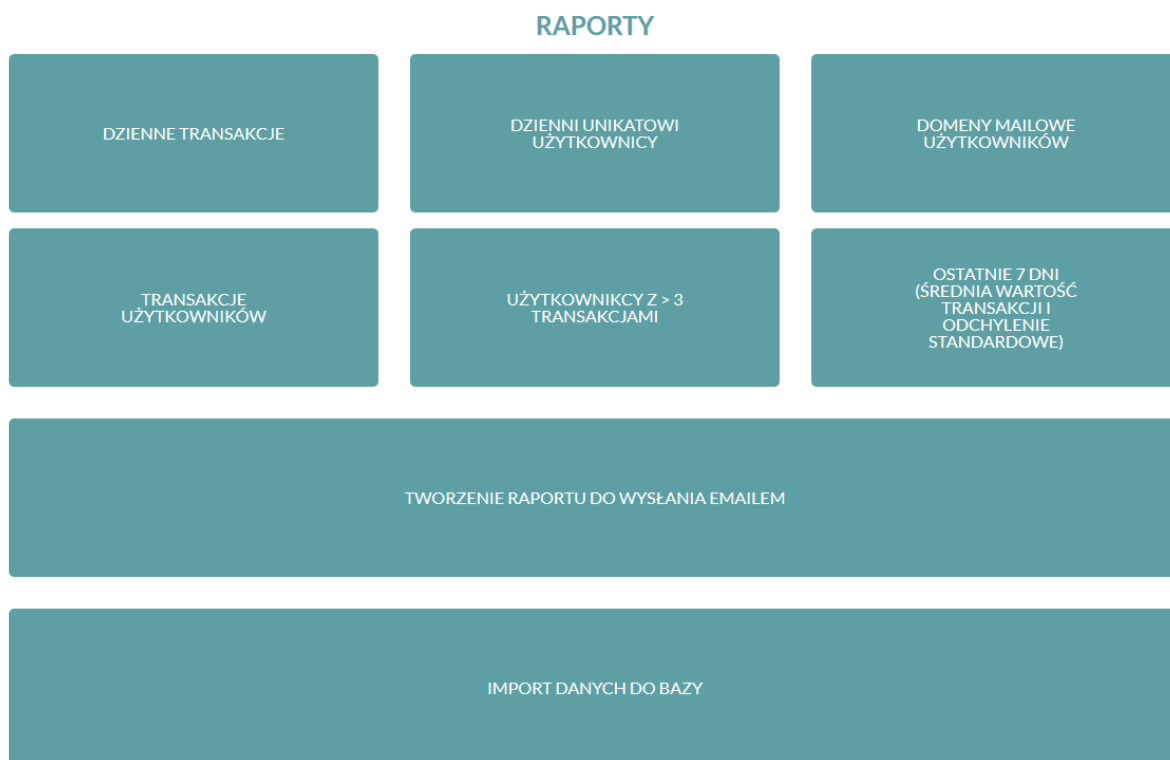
RAPORTY

DZIENNE TRANSAKCJE

DZIENNI UNIKATOWI UŻYTKOWNICY

DOMENY MAILOWE UŻYTKOWNIKÓW

TRANSAKCJE UŻYTKOWNIKÓW

UŻYTKOWNIKCY Z > 3 TRANSAKCJAMI

OSTATNIE 7 DNI (ŚREDNIA WARTOŚĆ TRANSAKCJI I ODCHYLENIE STANDARDOWE)

TWORZENIE RAPORTU DO WYSŁANIA EMAILEM

IMPORT DANYCH DO BAZY